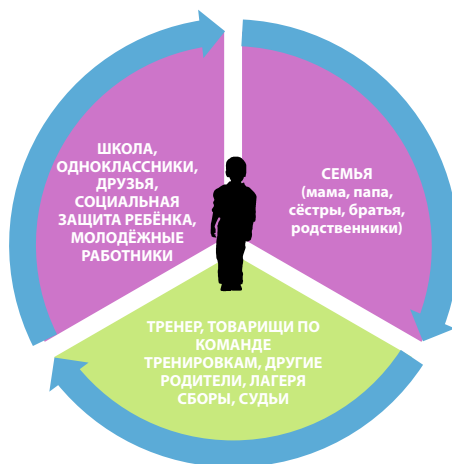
ШКОЛА, ОДНОКЛАССНИКИ, ДРУЗЬЯ, СОЦИАЛЬНАЯ ЗАЩИТА РЕБЁНКА, МОЛОДЁЖНЫЕ РАБОТНИКИ

СЕМЬЯ
(мама, папа, сёстры, братья, родственники)

ТРЕНЕР, ТОВАРИЩИ ПО КОМАНДЕ ТРЕНИРОВКАМ, ДРУГИЕ РОДИТЕЛИ, ЛАГЕРЯ СБОРЫ, СУДЬИ